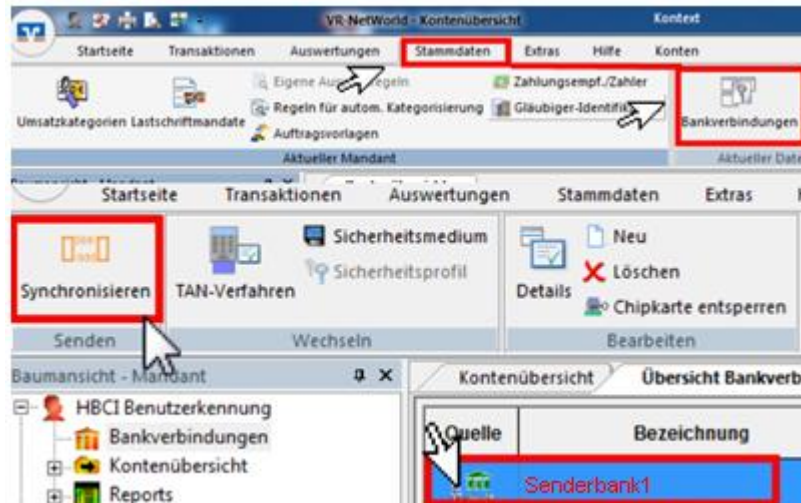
VR-NetWorld - Kontenübersicht
Kontext
Startseite Transaktionen Auswertungen Stammdaten Extras Hilfe Konten
Umsatzkategorien Lastschriftmandate
Eigene Au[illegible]regeln
Regeln für autom. Kategorisierung
Auftragsvorlagen
Zahlungsempf./Zahler
Gläubiger-Identifik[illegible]
Bankverbindungen
Aktueller Mandant
Aktueller Date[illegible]
Startseite Transaktionen Auswertungen Stammdaten Extras
Synchronisieren
TAN-Verfahren
Sicherheitsmedium
Sicherheitsprofil
Details
Neu
Löschen
Chipkarte entsperren
Senden
Wechseln
Bearbeiten
Baumansicht - Mandant
HBCI Benutzerkennung
Bankverbindungen
Kontenübersicht
Reports
Kontenübersicht
Übersicht Bankverb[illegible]
Quelle
Bezeichnung
Senderbank1